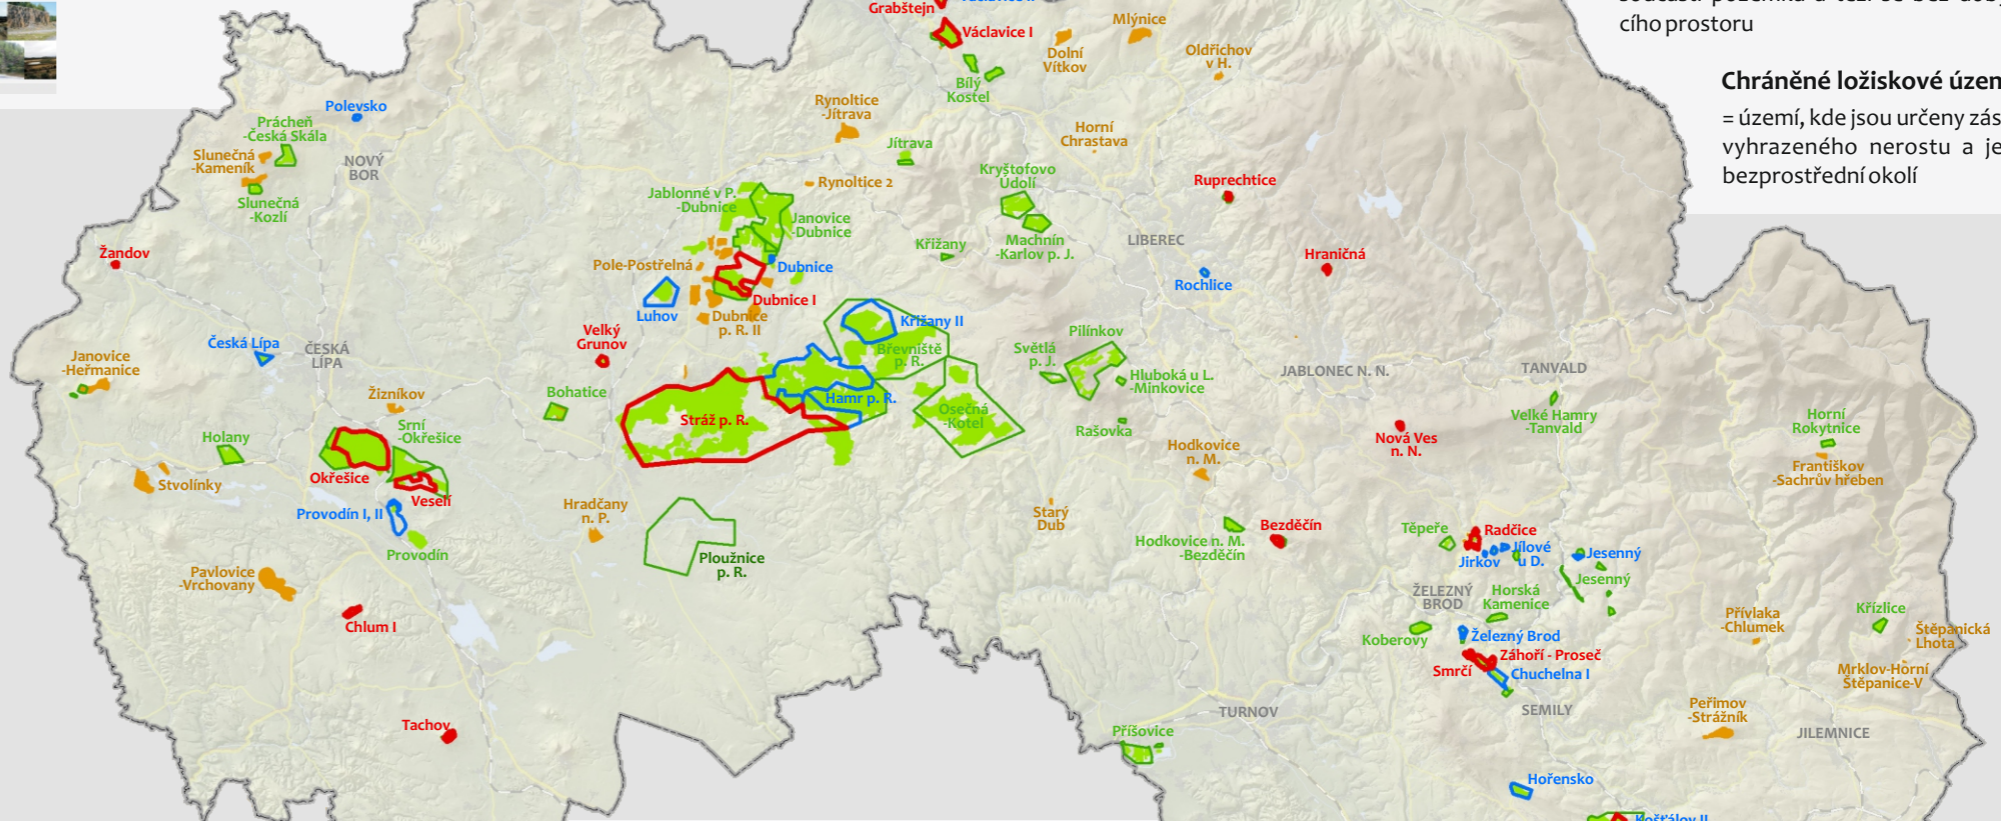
cího prostoru

**Chráněné ložiskové územ**

= území, kde jsou určeny zás vyhrazeného nerostu a je bezprostřední okolí

Grabštejn
Václavice I
Mlýnice
Dolní Vítkov
Oldřichov v H.
Bílý Kostel
Rynoltice -Jítrava
Horní Chrastava
Jítrava
Polevsko
Prácheň -Česká Skála
Slunečná -Kameník
NOVÝ BOR
Slunečná -Kozlí
Kryštofovo Údolí
Ruprechtice
Rynoltice 2
Jablonné v P. -Dubnice
Janovice -Dubnice
Křižany
Machnín -Karlov p. J.
LIBEREC
Žandov
Pole-Postřelná
Dubnice
Hraničná
Rochlice
Dubnice I
Luhov
Dubnice p. R. II
Křižany II
Velký Grunov
Břevniště p. R.
Pilínkov
Česká Lípa
ČESKÁ LÍPA
Janovice -Heřmanice
Světlá p. J.
Hluboká u L. -Minkovice
JABLONEC N. N.
TANVALD
Žizníkov
Bohatice
Hamr p. R.
Stráž p. R.
Osečná -Kotel
Srní -Okřešice
Rašovka
Velké Hamry -Tanvald
Horní Rokytnice
Holany
Hodkovice n. M.
Nová Ves n. N.
Františkov -Sachrův hřeben
Okřešice
Strvolínky
Veselí
Provodín I, II
Hradčany n. P.
Starý Dub
Bezděčín
Těpeře
Radčice
Hodkovice n. M. -Bezděčín
Ploužnice p. R.
Jirkov
Jílové u D.
Jesenný
Provodín
Jesenný
Pavlovice -Vrchovany
ŽELEZNÝ BROD
Horská Kamenice
Přívlaka -Chlumek
Křižlice
Chlum I
Koberovy
Železný Brod
Štěpanická Lhota
Zahoří - Proseč
Smrčí
Chuchelna I
Mrklov-Horní Štěpanice-V
Perimov -Strážník
Tachov
TURNOV
SEMILY
JILEMNICE
Příšovice
Hořensko
Košťálov II